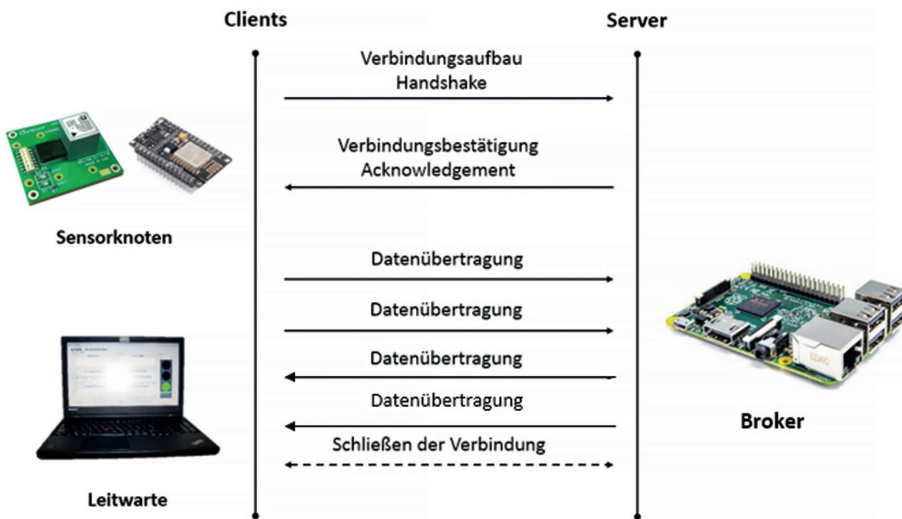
Clients

Server

Verbindungsaufbau
Handshake

Verbindungsbestätigung
Acknowledgement

Sensorknoten

Datenübertragung

Datenübertragung

Datenübertragung

Datenübertragung

Schließen der Verbindung

Broker

Leitwarte